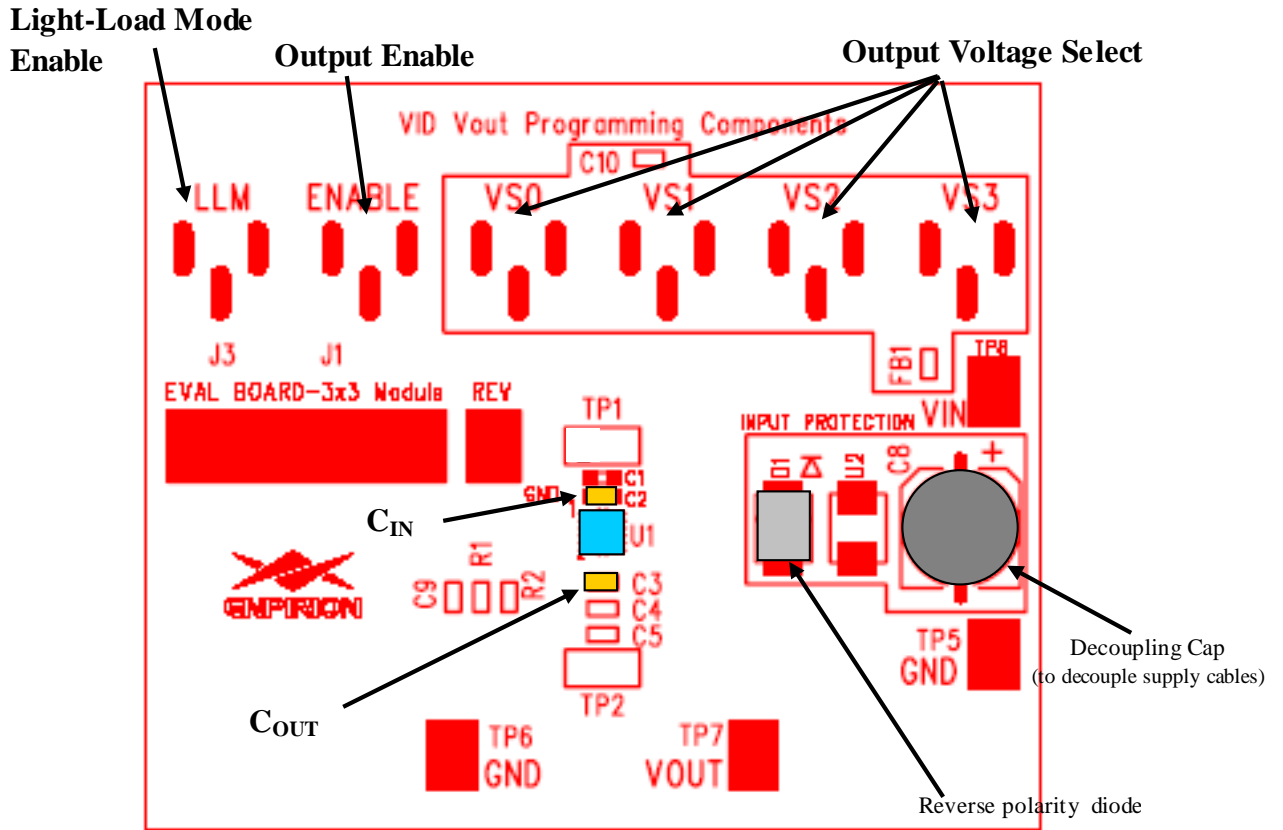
Light-Load Mode Enable

Output Enable

Output Voltage Select

VID Vout Programming Components

C10

LLM

ENABLE

VS0

VS1

VS2

VS3

J3

J1

FB1

TP8

EVAL BOARD-3x3 Module

REV

TP1

INPUT PROTECTION

VIN

C1

GND

C2

D1

U2

C8

+

$C_{IN}$

U1

R1

ENPIRON

C9

R2

C3

C4

C5

TP5

GND

Decoupling Cap
(to decouple supply cables)

TP2

$C_{OUT}$

TP6

GND

TP7

VOUT

Reverse polarity diode